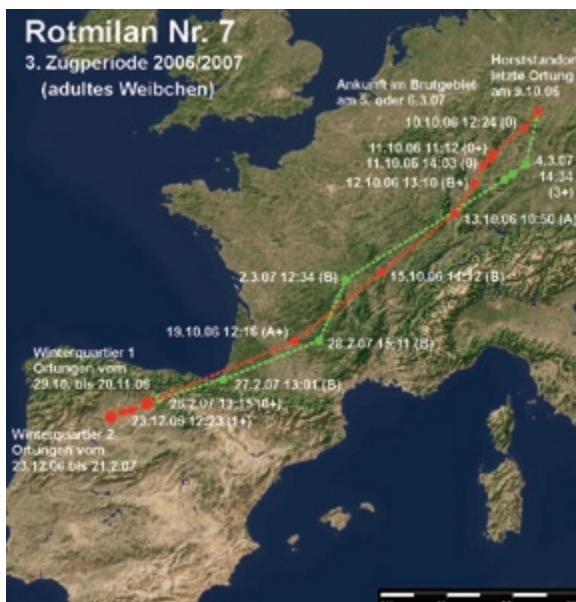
Rotmilan Nr. 7
3. Zugperiode 2006/2007
(adultes Weibchen)

Horststandort
letzte Ortung
am 9.10.06

Ankunft im Brutgebiet
am 5. oder 6.3.07

10.10.06 12:24 (0)
11.10.06 11:12 (0+)
11.10.06 14:03 (0)
12.10.06 13:10 (B+)
4.3.07
14:34
(3+)
13.10.06 10:50 (A)
2.3.07 12:34 (B)
15.10.06 14:12 (B)
19.10.06 12:16 (A+)
28.2.07 15:11 (B)
Winterquartier 1
Ortungen vom
29.10. bis 20.11.06
27.2.07 13:01 (B)
26.2.07 13:15 (0+)
23.12.06 12:23 (1+)
Winterquartier 2
Ortungen vom
23.12.06 bis 21.2.07